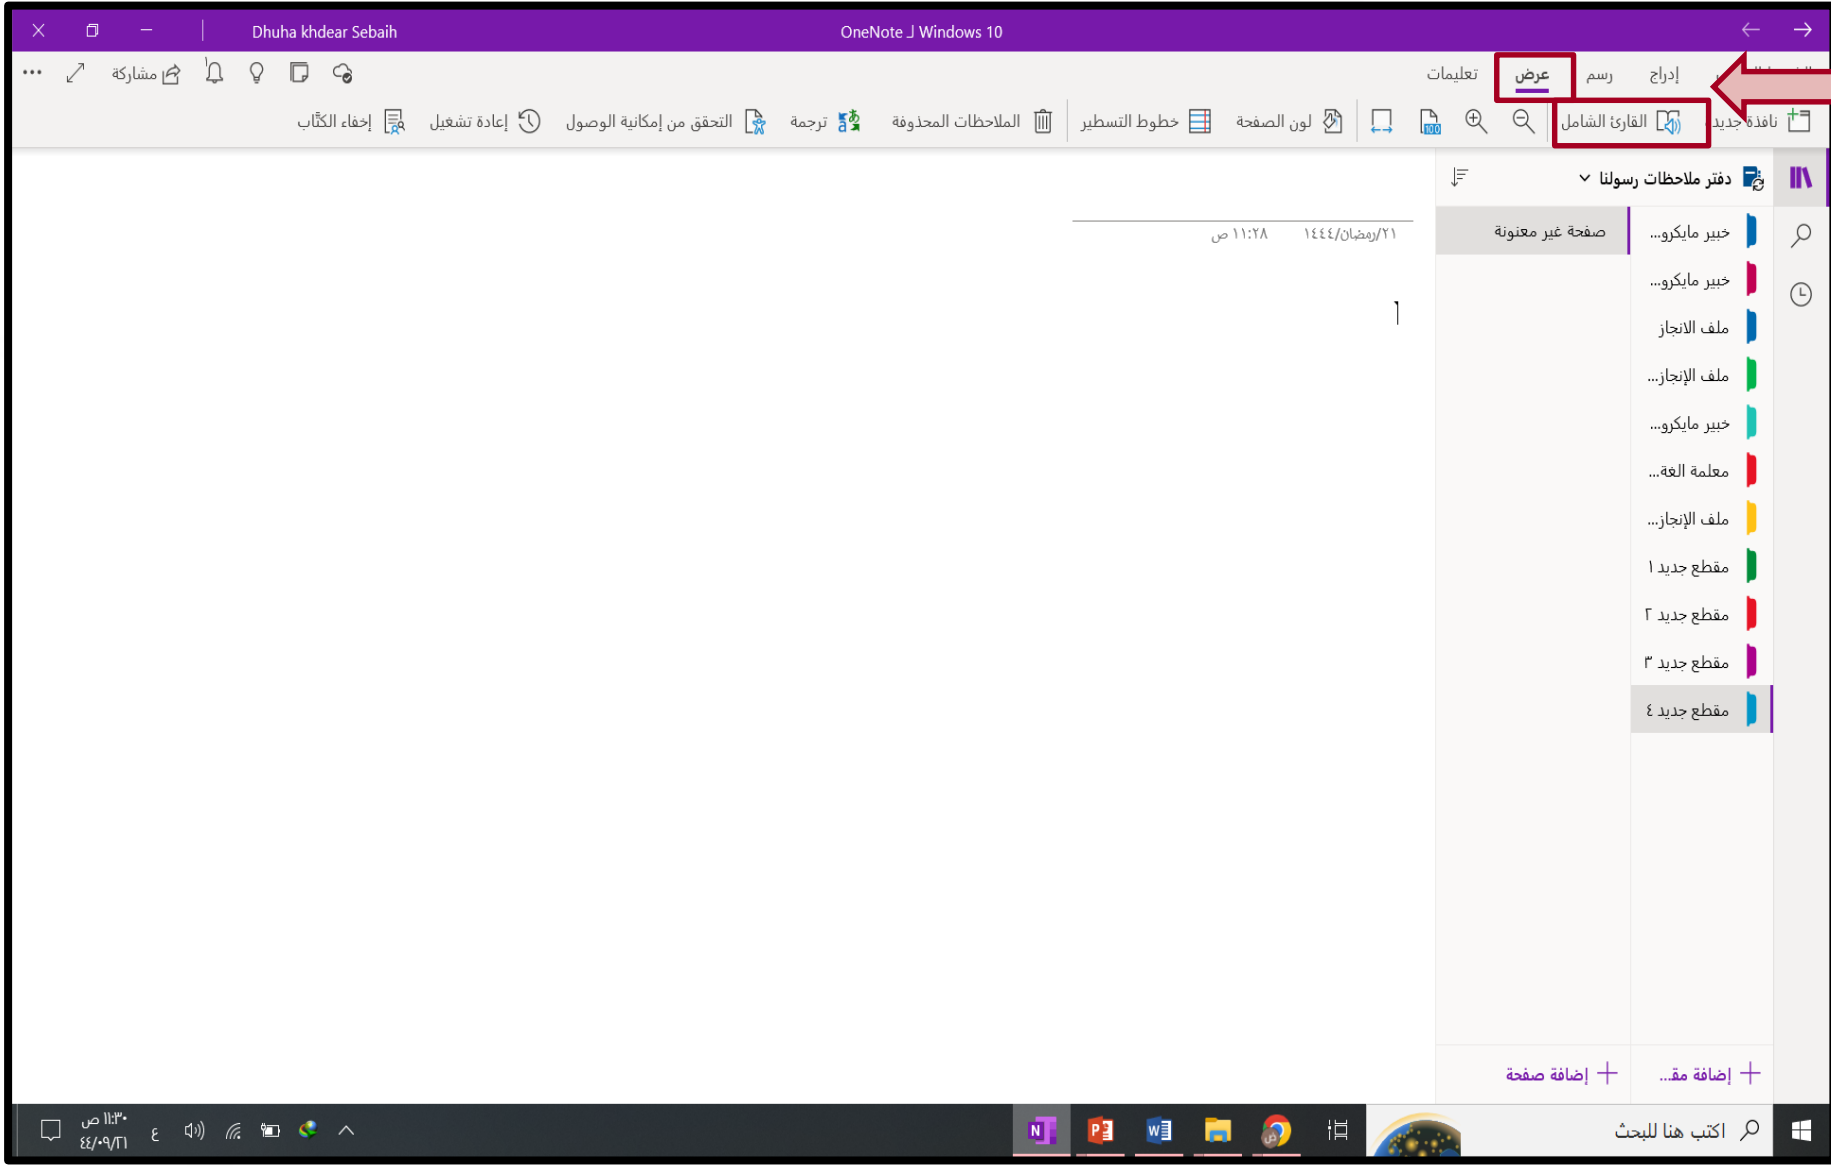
Dhuha khdear Sebaih

OneNote لـ Windows 10

تعليمات عرض رسم إدراج

مشاركة

نافذة جديد القارئ الشامل لون الصفحة خطوط التسطير الملاحظات المحذوفة ترجمة التحقق من إمكانية الوصول إعادة تشغيل إخفاء الكتّاب

دفتر ملاحظات رسولنا

خبير مايكرو...
خبير مايكرو...
ملف الانجاز
ملف الإنجاز...
خبير مايكرو...
معلمة الغة...
ملف الإنجاز...
مقطع جديد ١
مقطع جديد ٢
مقطع جديد ٣
مقطع جديد ٤

صفحة غير معنونة

٢١/رمضان/١٤٤٤ ١١:٢٨ ص

إضافة مق...
إضافة صفحة

اكتب هنا للبحث

١١:٣٠ ص
٢١/٠٩/٤٤
ع